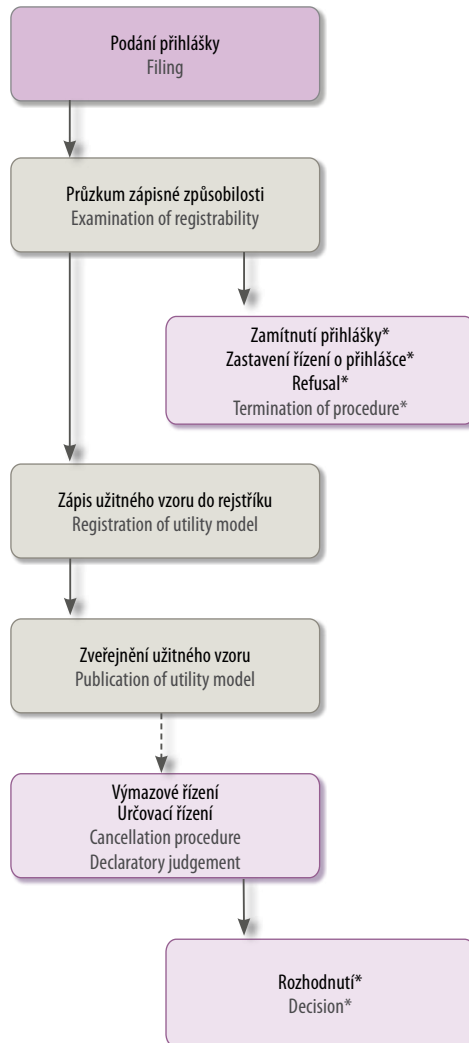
Podání přihlášky
Filing

Průzkum zápisné způsobilosti
Examination of registrability

Zamítnutí přihlášky*
Zastavení řízení o přihlášce*
Refusal*
Termination of procedure*

Zápis užitného vzoru do rejstříku
Registration of utility model

Zveřejnění užitného vzoru
Publication of utility model

Výmazové řízení
Určovací řízení
Cancellation procedure
Declaratory judgement

Rozhodnutí*
Decision*